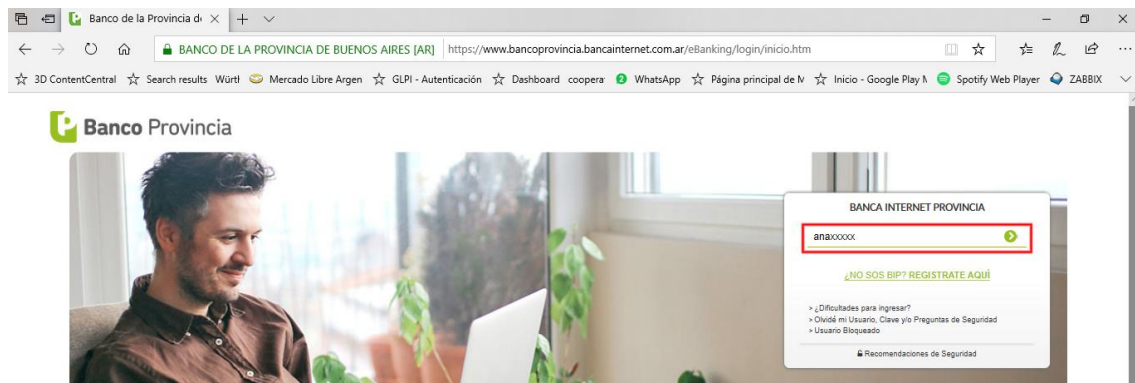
Banco de la Provincia de ×   +

BANCO DE LA PROVINCIA DE BUENOS AIRES [AR]   https://www.bancoprovincia.bancainternet.com.ar/eBanking/login/inicio.htm

3D ContentCentral   Search results Würtl   Mercado Libre Argen   GLPI - Autenticación   Dashboard coopera   WhatsApp   Página principal de M   Inicio - Google Play M   Spotify Web Player   ZABBIX

Banco Provincia

BANCA INTERNET PROVINCIA

anaxxxxx

¿NO SOS BIP? REGISTRATE AQUÍ

> ¿Dificultades para ingresar?
> Olvidé mi Usuario, Clave y/o Preguntas de Seguridad
> Usuario Bloqueado

Recomendaciones de Seguridad